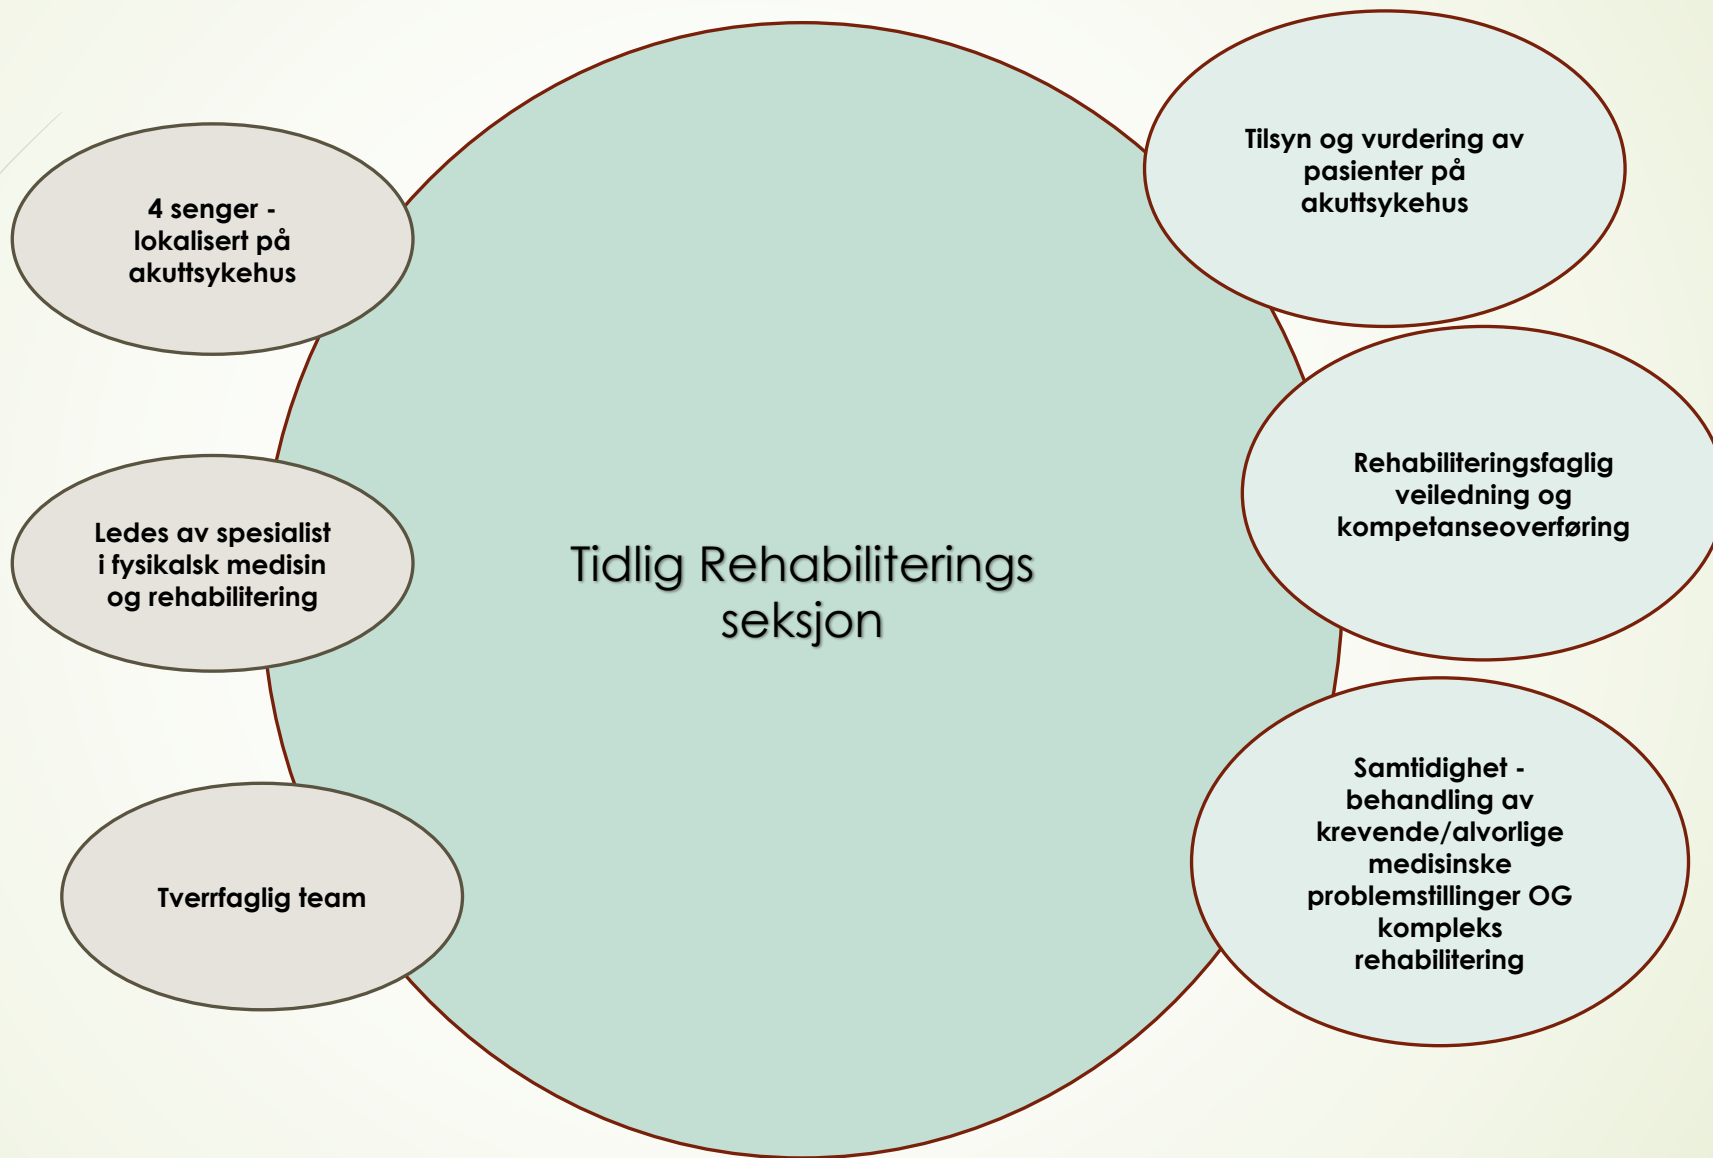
4 senger - lokalisert på akuttsykehus

Ledes av spesialist i fysikalsk medisin og rehabilitering

Tverrfaglig team

Tidlig Rehabiliterings seksjon

Tilsyn og vurdering av pasienter på akuttsykehus

Rehabiliteringsfaglig veiledning og kompetanseoverføring

Samtidighet - behandling av krevende/alvorlige medisinske problemstillinger OG kompleks rehabilitering